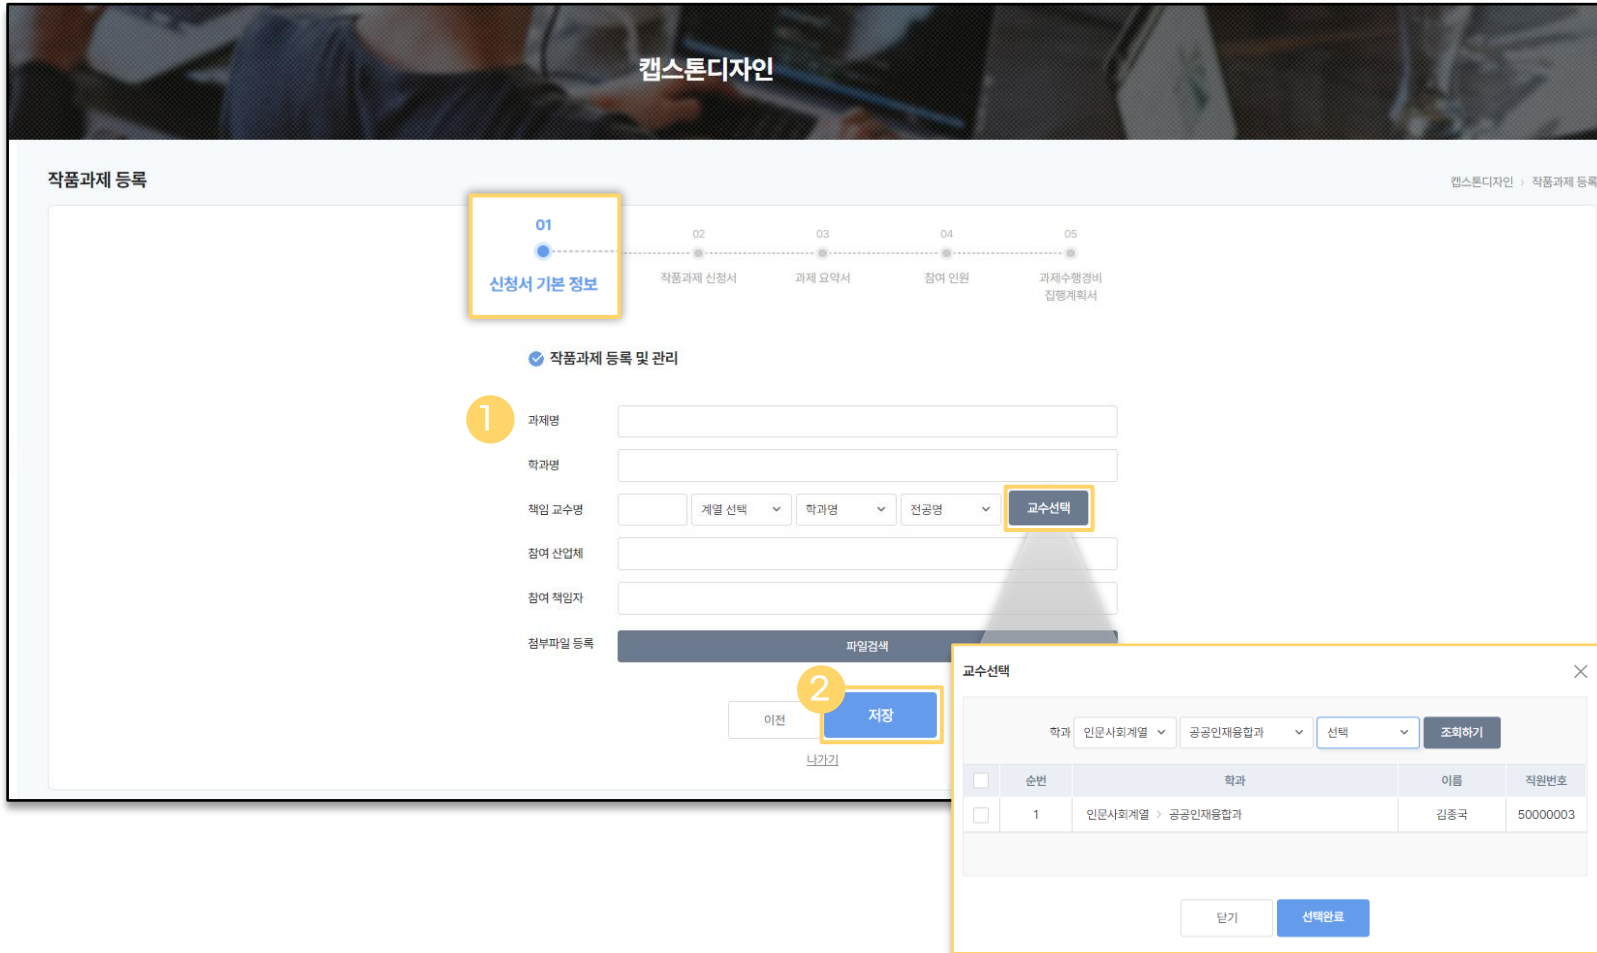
캡스톤디자인

작품과제 등록

캡스톤디자인 › 작품과제 등록

01
신청서 기본 정보

02
작품과제 신청서

03
과제 요약서

04
참여 인원

05
과제수행경비 집행계획서

작품과제 등록 및 관리

1

과제명

학과명

책임 교수명

계열 선택

학과명

전공명

교수선택

참여 산업체

참여 책임자

첨부파일 등록

파일검색

2

이전

저장

나가기

교수선택

학과

인문사회계열

공공인재융합과

선택

조회하기

| | 순번 | 학과 | 이름 | 직원번호 |
|---|---|---|---|---|
| | 1 | 인문사회계열 › 공공인재융합과 | 김종국 | 50000003 |

닫기

선택완료